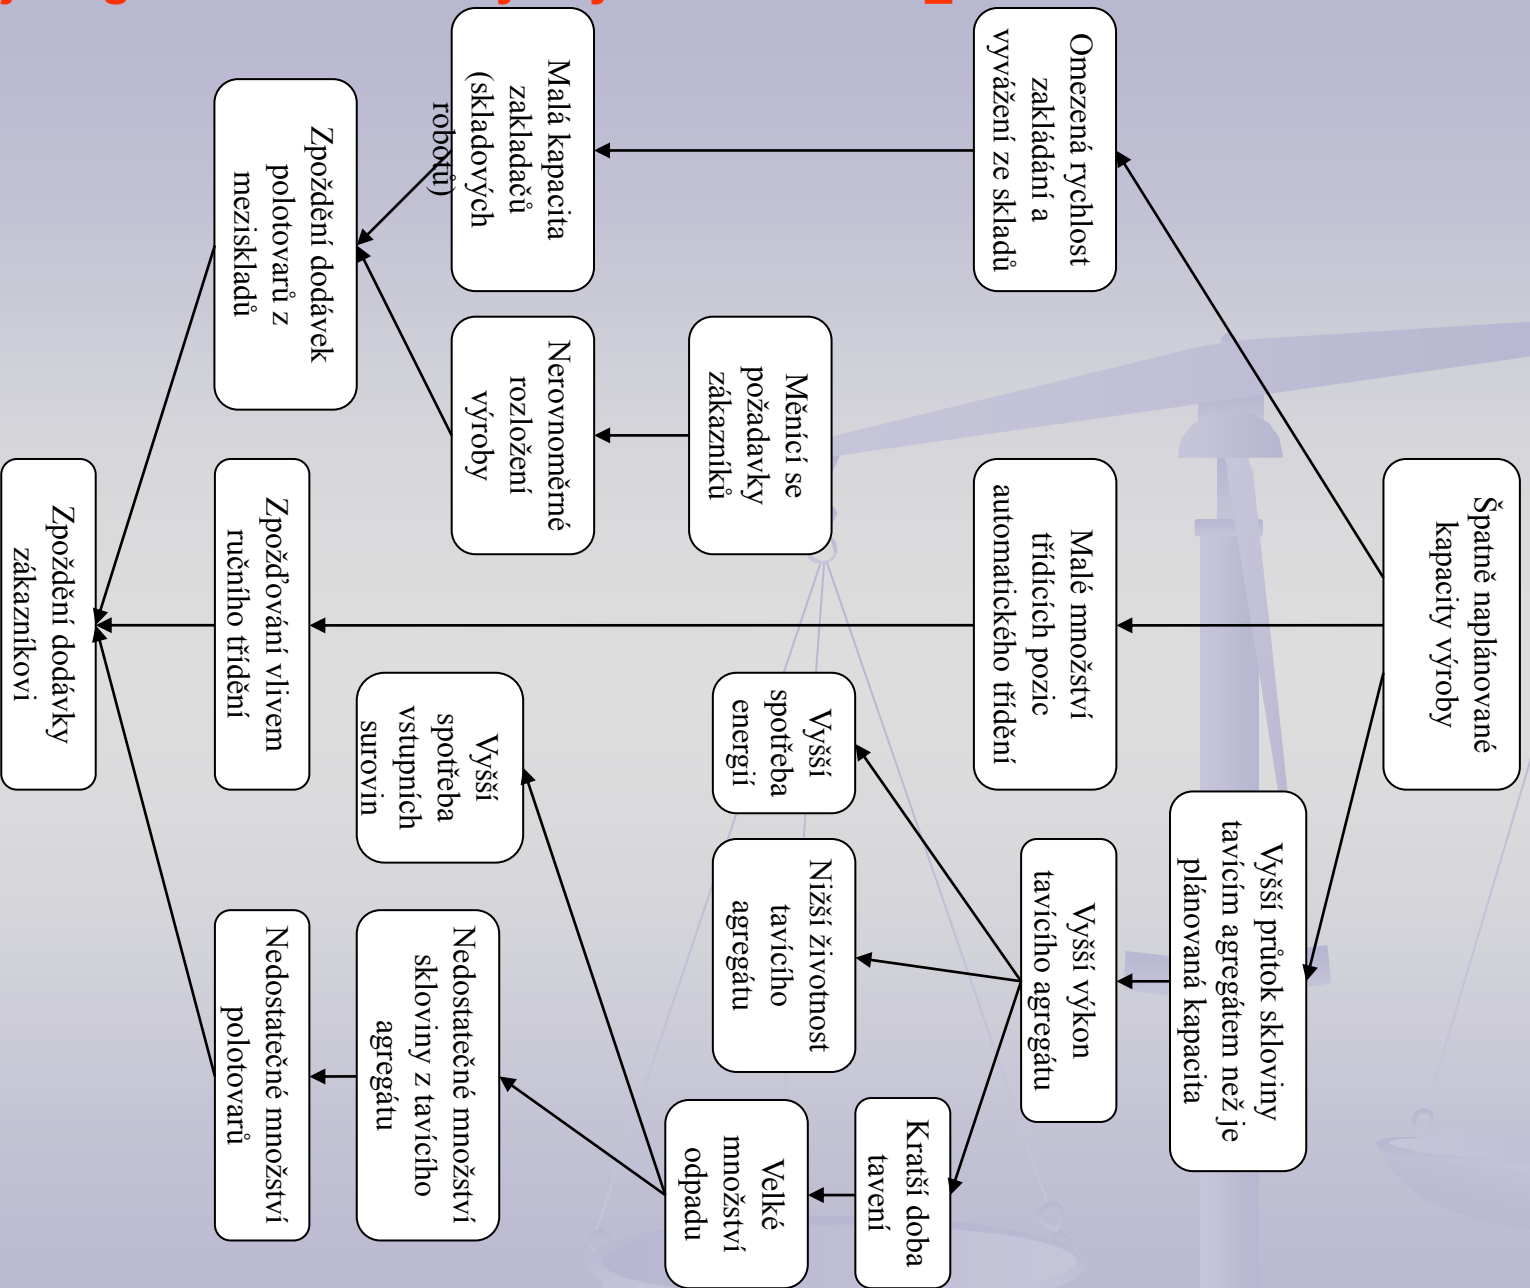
Špatně naplánované kapacity výroby

Omezená rychlost zakládání a vyvážení ze skladů

Malá kapacita zakladačů (skladových robotů)

Zpoždění dodávek polotovarů z meziskladů

Měnící se požadavky zákazníků

Nerovnoměrné rozložení výroby

Malé množství třídících pozic automatického třídění

Zpožďování vlivem ručního třídění

Zpoždění dodávky zákazníkovi

Vyšší průtok skloviny tavícím agregátem než je plánovaná kapacita

Vyšší výkon tavícího agregátu

Vyšší spotřeba energií

Nižší životnost tavícího agregátu

Kratší doba tavení

Velké množství odpadu

Vyšší spotřeba vstupních surovin

Nedostatečné množství skloviny z tavícího agregátu

Nedostatečné množství polotovarů